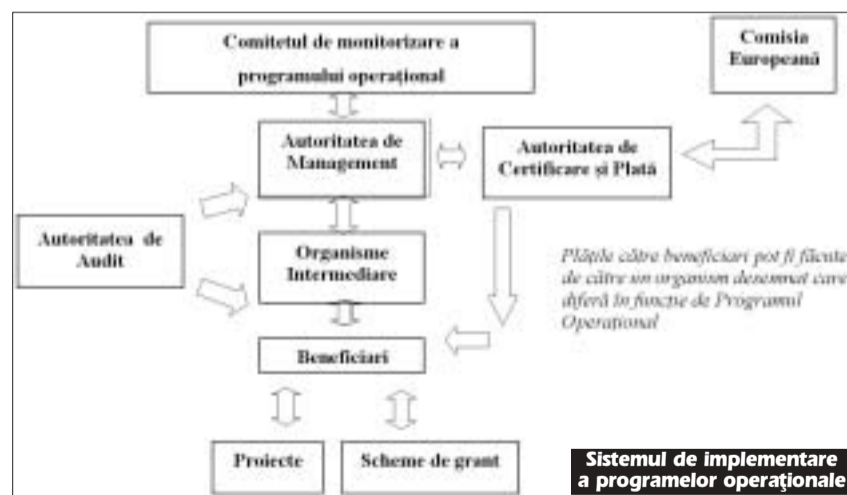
Comitetul de monitorizare a programului operaţional

Comisia Europeană

Autoritatea de Management

Autoritatea de Certificare şi Plată

Autoritatea de Audit

Organisme Intermediare

Plăţile către beneficiari pot fi făcute de către un organism desemnat care diferă în funcţie de Programul Operaţional

Beneficiari

Proiecte

Scheme de grant

Sistemul de implementare a programelor operaţionale